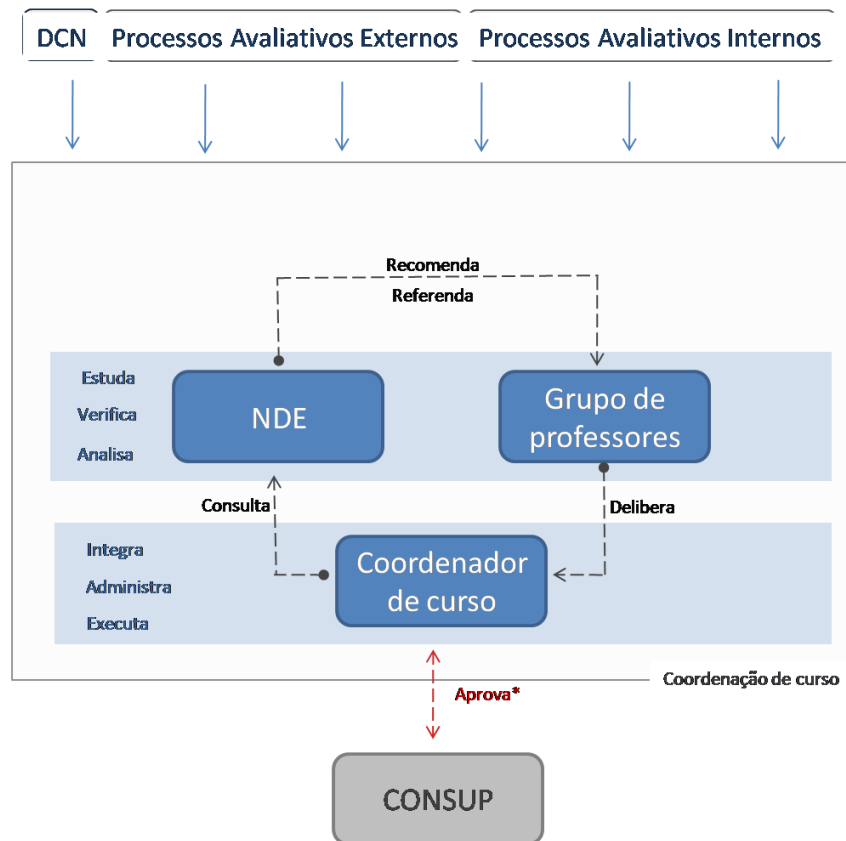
DCN

Processos Avaliativos Externos

Processos Avaliativos Internos

Recomenda

Referenda

Estuda

Verifica

Analisa

NDE

Grupo de professores

Consulta

Delibera

Integra

Administra

Executa

Coordenador de curso

Coordenação de curso

Aprova*

CONSUP